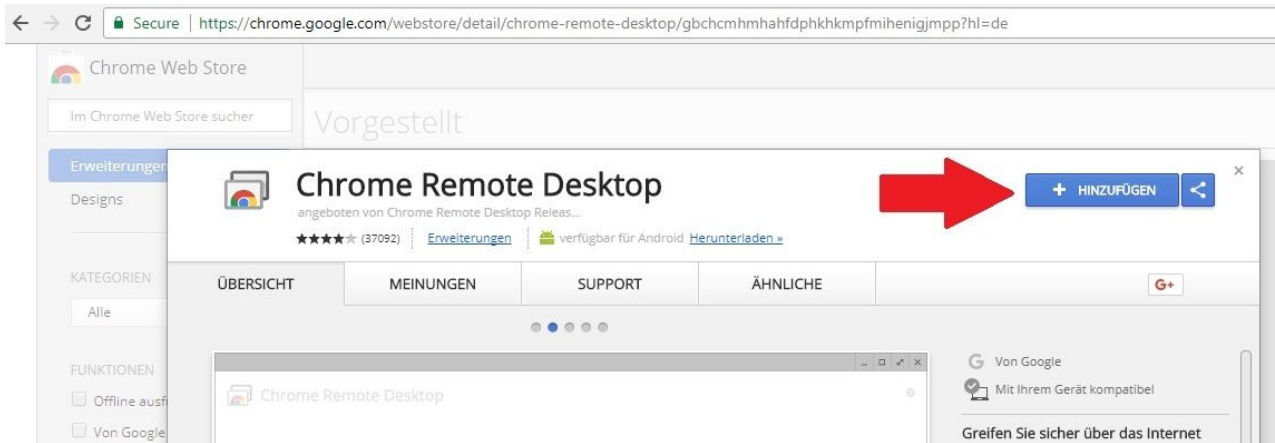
Secure | https://chrome.google.com/webstore/detail/chrome-remote-desktop/gbchcmhmhahfdphkhkmpfmihenigjmpp?hl=de

Chrome Web Store

Im Chrome Web Store suchen

Vorgestellt

Erweiterungen

Designs

KATEGORIEN

Alle

FUNKTIONEN

Offline ausf

Von Google

Chrome Remote Desktop

angeboten von Chrome Remote Desktop Releas...

★★★★★ (37092) | Erweiterungen | verfügbar für Android Herunterladen »

+ HINZUFÜGEN

×

ÜBERSICHT | MEINUNGEN | SUPPORT | ÄHNLICHE | G+

Chrome Remote Desktop

Von Google

Mit Ihrem Gerät kompatibel

Greifen Sie sicher über das Internet